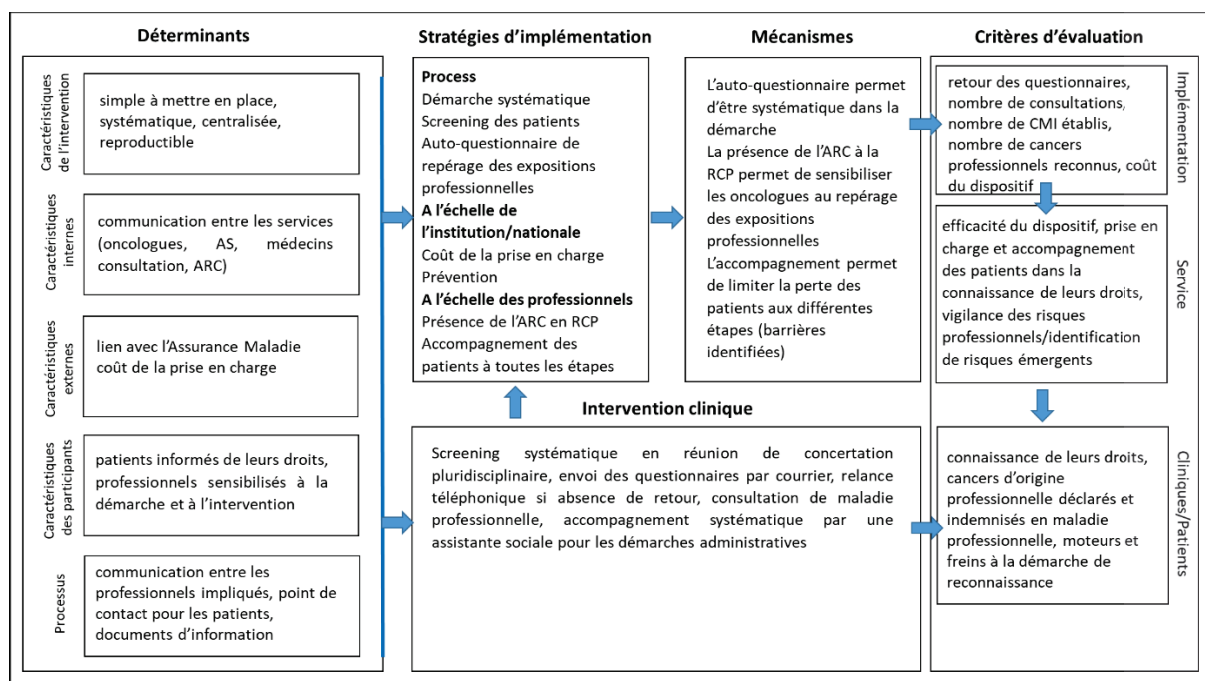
Déterminants

Caractéristiques de l'intervention

simple à mettre en place, systématique, centralisée, reproductible

Caractéristiques internes

communication entre les services (oncologues, AS, médecins consultation, ARC)

Caractéristiques externes

lien avec l'Assurance Maladie coût de la prise en charge

Caractéristiques des participants

patients informés de leurs droits, professionnels sensibilisés à la démarche et à l'intervention

Processus

communication entre les professionnels impliqués, point de contact pour les patients, documents d'information

Stratégies d'implémentation

**Process**
Démarche systématique
Screening des patients
Auto-questionnaire de repérage des expositions professionnelles
**A l'échelle de l'institution/nationale**
Coût de la prise en charge
Prévention
**A l'échelle des professionnels**
Présence de l'ARC en RCP
Accompagnement des patients à toutes les étapes

Intervention clinique

Screening systématique en réunion de concertation pluridisciplinaire, envoi des questionnaires par courrier, relance téléphonique si absence de retour, consultation de maladie professionnelle, accompagnement systématique par une assistante sociale pour les démarches administratives

Mécanismes

L'auto-questionnaire permet d'être systématique dans la démarche
La présence de l'ARC à la RCP permet de sensibiliser les oncologues au repérage des expositions professionnelles
L'accompagnement permet de limiter la perte des patients aux différentes étapes (barrières identifiées)

Critères d'évaluation

Implémentation

retour des questionnaires, nombre de consultations, nombre de CMI établis, nombre de cancers professionnels reconnus, coût du dispositif

Service

efficacité du dispositif, prise en charge et accompagnement des patients dans la connaissance de leurs droits, vigilance des risques professionnels/identification de risques émergents

Cliniques/Patients

connaissance de leurs droits, cancers d'origine professionnelle déclarés et indemnisés en maladie professionnelle, moteurs et freins à la démarche de reconnaissance